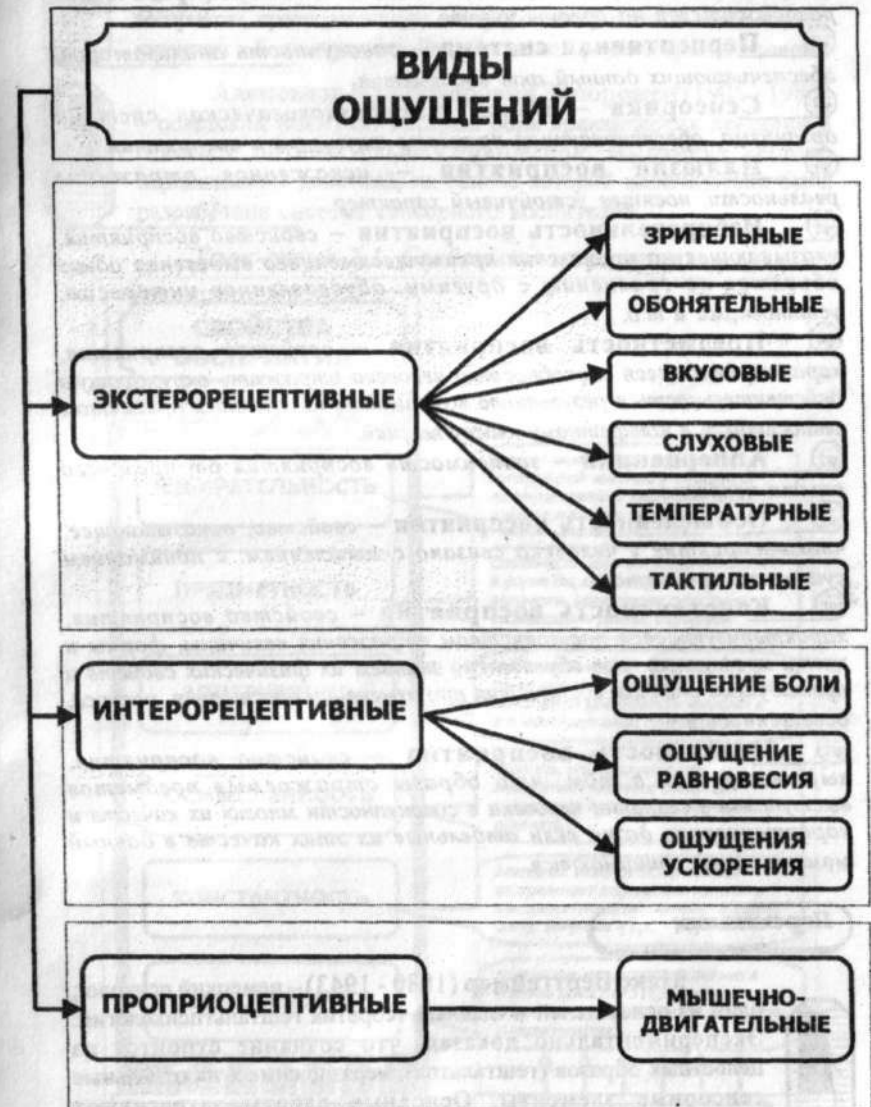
ВИДЫ ОЩУЩЕНИЙ

ЭКСТЕРОРЕЦЕПТИВНЫЕ

ЗРИТЕЛЬНЫЕ

ОБОНЯТЕЛЬНЫЕ

ВКУСОВЫЕ

СЛУХОВЫЕ

ТЕМПЕРАТУРНЫЕ

ТАКТИЛЬНЫЕ

ИНТЕРОРЕЦЕПТИВНЫЕ

ОЩУЩЕНИЕ БОЛИ

ОЩУЩЕНИЕ РАВНОВЕСИЯ

ОЩУЩЕНИЯ УСКОРЕНИЯ

ПРОПРИОЦЕПТИВНЫЕ

МЫШЕЧНО-ДВИГАТЕЛЬНЫЕ